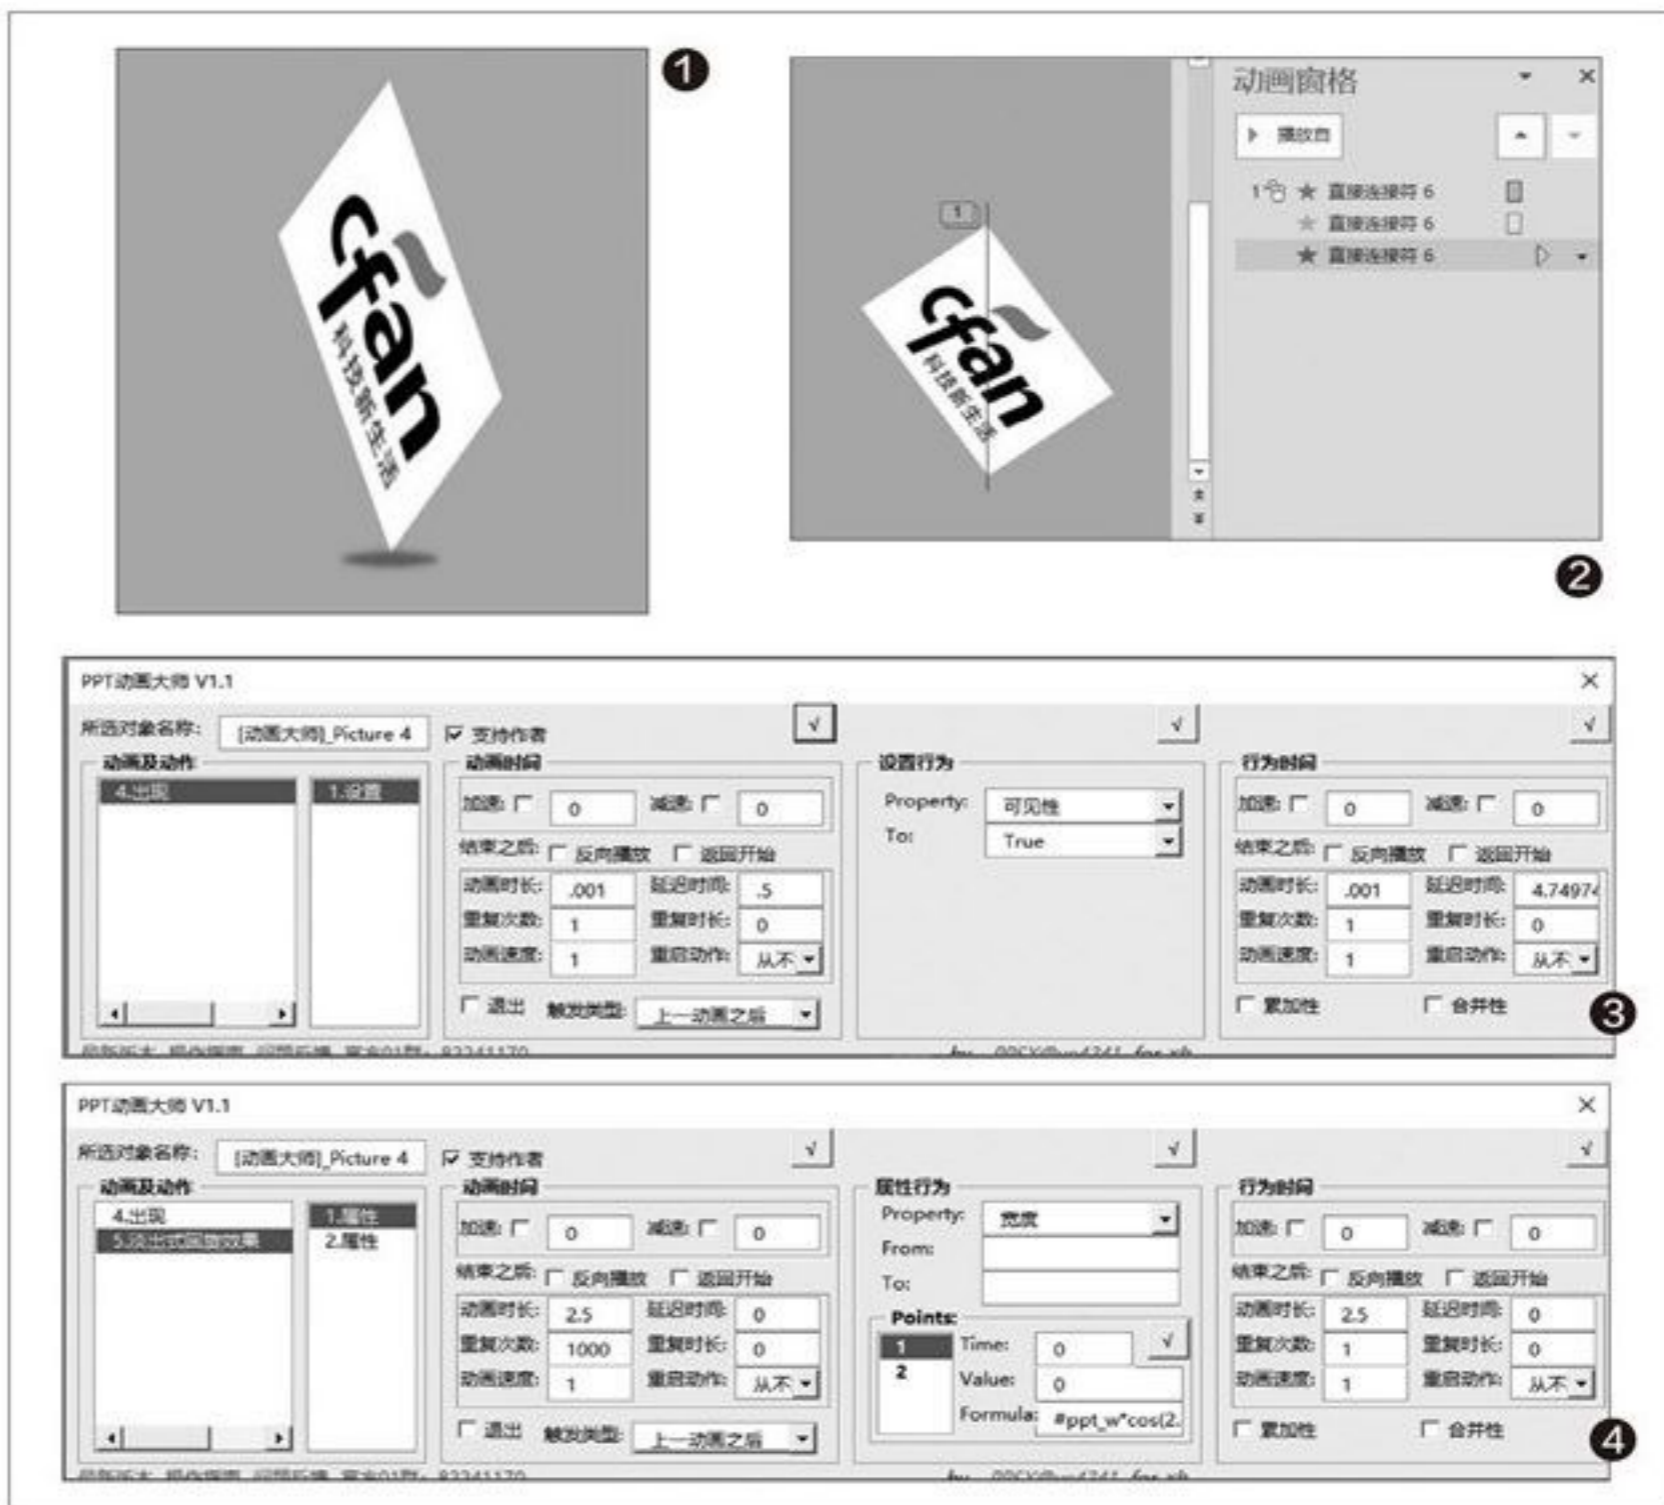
❶

cfan
科技新生活

动画窗格
▶ 播放自
1 ★ 直接连接符 6
★ 直接连接符 6
★ 直接连接符 6

1

cfan
科技新生活

❷

PPT动画大师 V1.1
所选对象名称: [动画大师]_Picture 4
☑ 支持作者
√ √ √
动画及动作
4.出现
1.设置
动画时间
加速: ☐ 0 减速: ☐ 0
结束之后: ☐ 反向播放 ☐ 返回开始
动画时长: .001 延迟时间: .5
重复次数: 1 重复时长: 0
动画速度: 1 重启动作: 从不
☐ 退出 触发类型: 上一动画之后
设置行为
Property: 可见性
To: True
行为时间
加速: ☐ 0 减速: ☐ 0
结束之后: ☐ 反向播放 ☐ 返回开始
动画时长: .001 延迟时间: 4.74974
重复次数: 1 重复时长: 0
动画速度: 1 重启动作: 从不
☐ 累加性 ☐ 合并性
❸

PPT动画大师 V1.1
所选对象名称: [动画大师]_Picture 4
☑ 支持作者
√ √ √
动画及动作
4.出现
5.淡出式回旋效果
1.属性
2.属性
动画时间
加速: ☐ 0 减速: ☐ 0
结束之后: ☐ 反向播放 ☐ 返回开始
动画时长: 2.5 延迟时间: 0
重复次数: 1000 重复时长: 0
动画速度: 1 重启动作: 从不
☐ 退出 触发类型: 上一动画之后
属性行为
Property: 宽度
From:
To:
Points:
1
2
Time: 0 √
Value: 0
Formula: #ppt_w*cos(2.
行为时间
加速: ☐ 0 减速: ☐ 0
结束之后: ☐ 反向播放 ☐ 返回开始
动画时长: 2.5 延迟时间: 0
重复次数: 1 重复时长: 0
动画速度: 1 重启动作: 从不
☐ 累加性 ☐ 合并性
❹